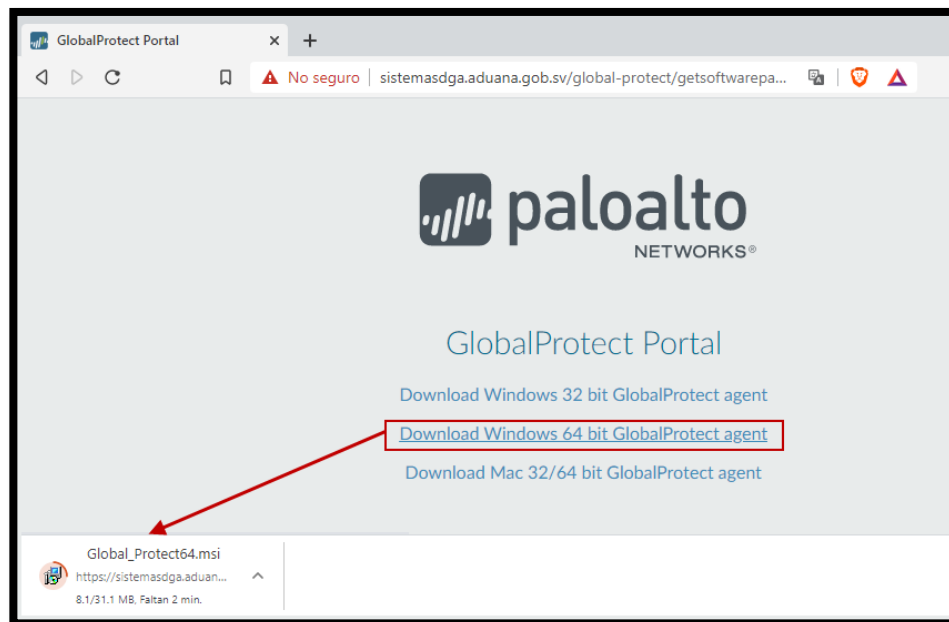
GlobalProtect Portal

No seguro | sistemasdga.aduana.gob.sv/global-protect/getsoftwarepa...

paloalto
NETWORKS®

GlobalProtect Portal

Download Windows 32 bit GlobalProtect agent

Download Windows 64 bit GlobalProtect agent

Download Mac 32/64 bit GlobalProtect agent

Global_Protect64.msi
https://sistemasdga.aduan...
8.1/31.1 MB, Faltan 2 min.